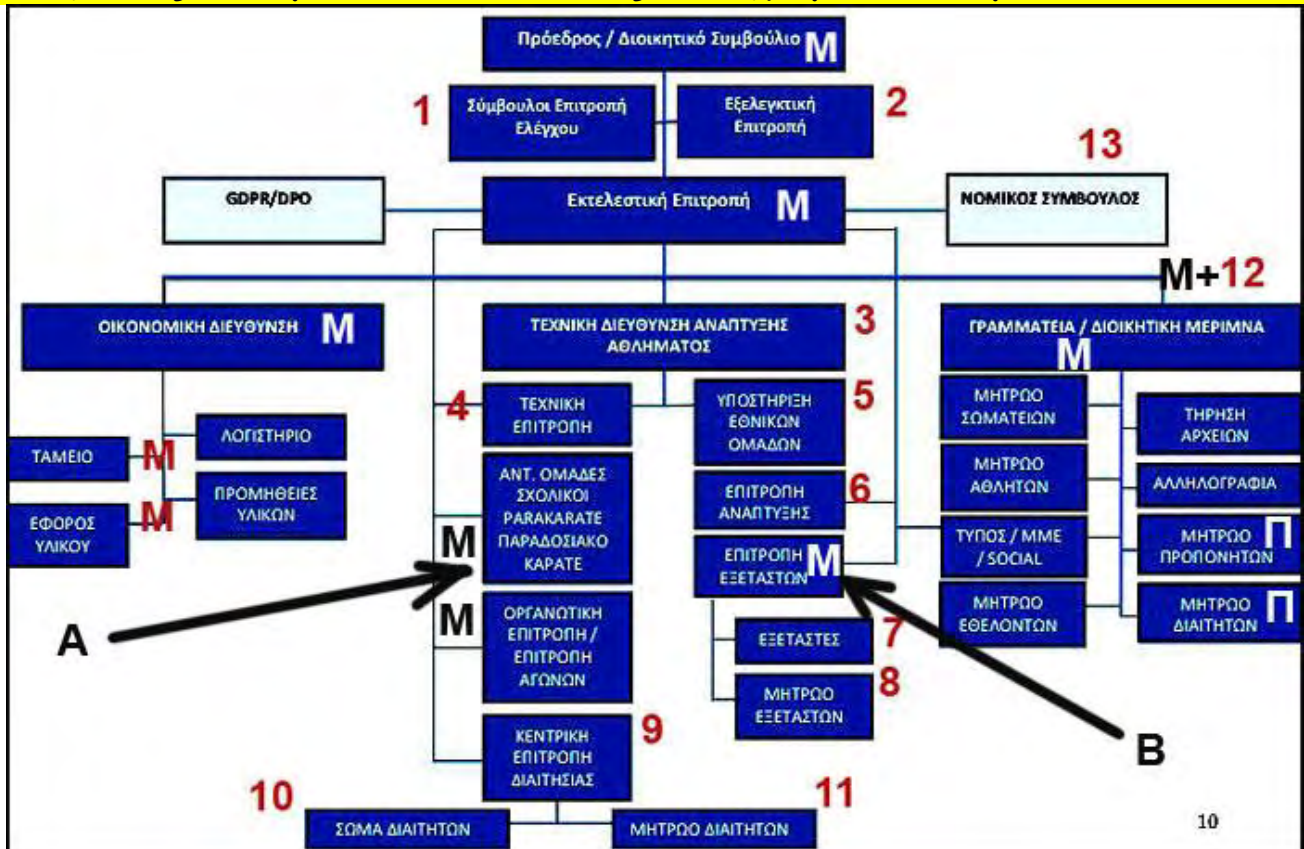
Πρόεδρος / Διοικητικό Συμβούλιο M

1 Σύμβουλοι Επιτροπή Ελέγχου

Εξελεγκτική Επιτροπή 2

13

GDPR/DPO

Εκτελεστική Επιτροπή M

ΝΟΜΙΚΟΣ ΣΥΜΒΟΥΛΟΣ

M+12

ΟΙΚΟΝΟΜΙΚΗ ΔΙΕΥΘΥΝΣΗ M

ΤΕΧΝΙΚΗ ΔΙΕΥΘΥΝΣΗ ΑΝΑΠΤΥΞΗΣ ΑΘΛΗΜΑΤΟΣ 3

ΓΡΑΜΜΑΤΕΙΑ / ΔΙΟΙΚΗΤΙΚΗ ΜΕΡΙΜΝΑ M

4 ΤΕΧΝΙΚΗ ΕΠΙΤΡΟΠΗ

ΥΠΟΣΤΗΡΙΞΗ ΕΘΝΙΚΩΝ ΟΜΑΔΩΝ 5

ΜΗΤΡΩΟ ΣΩΜΑΤΕΙΩΝ

ΤΗΡΗΣΗ ΑΡΧΕΙΩΝ

ΤΑΜΕΙΟ M

ΛΟΓΙΣΤΗΡΙΟ

ΕΦΟΡΟΣ ΥΛΙΚΟΥ M

ΠΡΟΜΗΘΕΙΕΣ ΥΛΙΚΩΝ

ΑΝΤ. ΟΜΑΔΕΣ ΣΧΟΛΙΚΟΙ PARAKARATE ΠΑΡΑΔΟΣΙΑΚΟ ΚΑΡΑΤΕ

M

ΕΠΙΤΡΟΠΗ ΑΝΑΠΤΥΞΗΣ 6

ΜΗΤΡΩΟ ΑΘΛΗΤΩΝ

ΑΛΛΗΛΟΓΡΑΦΙΑ

ΕΠΙΤΡΟΠΗ ΕΞΕΤΑΣΤΩΝ M

ΤΥΠΟΣ / ΜΜΕ / SOCIAL

ΜΗΤΡΩΟ ΠΡΟΠΟΝΗΤΩΝ Π

A

M

ΟΡΓΑΝΩΤΙΚΗ ΕΠΙΤΡΟΠΗ / ΕΠΙΤΡΟΠΗ ΑΓΩΝΩΝ

ΕΞΕΤΑΣΤΕΣ 7

ΜΗΤΡΩΟ ΕΘΕΛΟΝΤΩΝ

ΜΗΤΡΩΟ ΔΙΑΙΤΗΤΩΝ Π

ΜΗΤΡΩΟ ΕΞΕΤΑΣΤΩΝ 8

ΚΕΝΤΡΙΚΗ ΕΠΙΤΡΟΠΗ ΔΙΑΙΤΗΣΙΑΣ 9

B

10 ΣΩΜΑ ΔΙΑΙΤΗΤΩΝ

11 ΜΗΤΡΩΟ ΔΙΑΙΤΗΤΩΝ

10